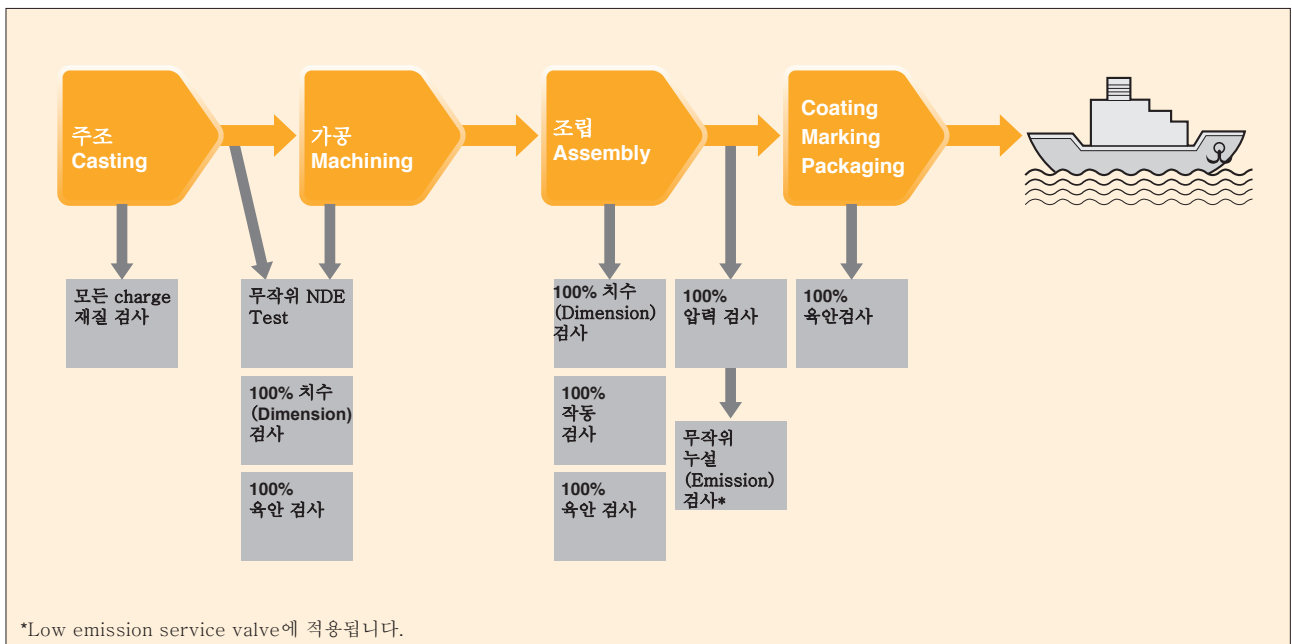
주조
Casting

가공
Machining

조립
Assembly

Coating
Marking
Packaging

모든 charge
재질 검사

무작위 NDE
Test

100% 치수
(Dimension)
검사

100%
육안 검사

100% 치수
(Dimension)
검사

100%
작동
검사

100%
육안 검사

100%
압력 검사

무작위
누설
(Emission)
검사*

100%
육안검사

*Low emission service valve에 적용됩니다.